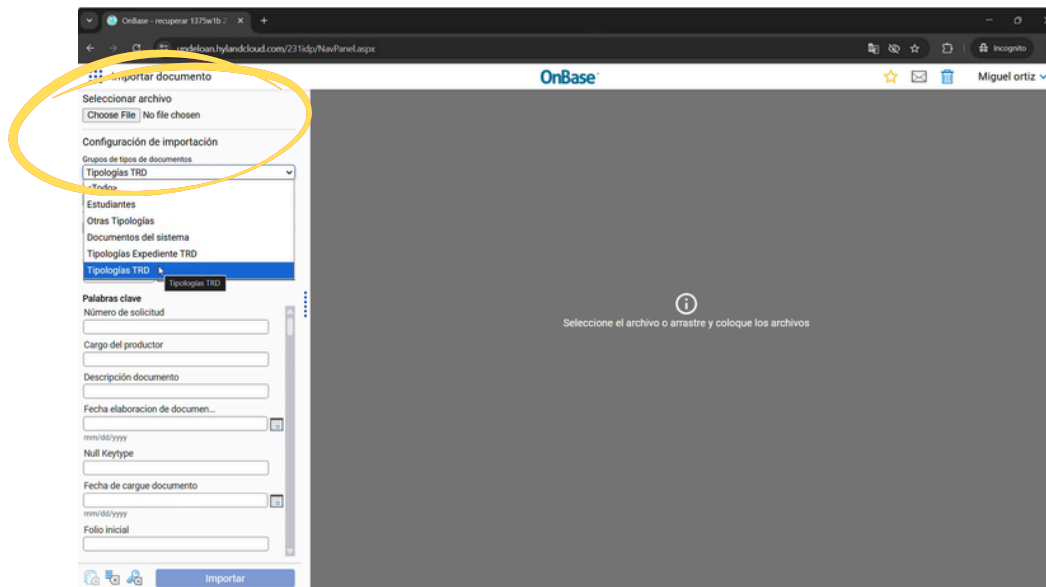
OnBase - recuperar 1375w1b 2
updeloan.hylandcloud.com/231idp/NavPanel.aspx
Incognito

Importar documento
OnBase
Miguel ortiz

Seleccionar archivo
Choose File No file chosen

Configuración de importación
Grupos de tipos de documentos
Tipologías TRD
<Todo>
Estudiantes
Otras Tipologías
Documentos del sistema
Tipologías Expediente TRD
Tipologías TRD
Tipologías TRD

Palabras clave
Número de solicitud
Cargo del productor
Descripción documento
Fecha elaboracion de documen...
mm/dd/yyyy
Null Keytype
Fecha de cargue documento
mm/dd/yyyy
Folio inicial

Importar

Seleccione el archivo o arrastre y coloque los archivos